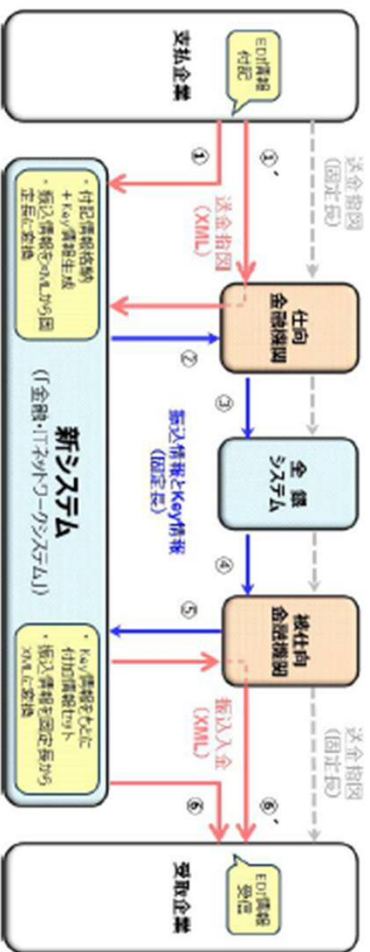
支払企業

EDI情報付記

送金指図（固定長）

①

①´

送金指図（XML）

・付記情報格納＋Key情報生成
・振込情報をXMLから固定長に変換

仕向金融機関

②

③

振込情報とKey情報（固定長）

全銀システム

新システム
（「金融・ITネットワークシステム」）

④

⑤

・Key情報をもとに付加情報取得
・振込情報を固定長からXMLに変換

被仕向金融機関

振込入金（XML）

送金指図（固定長）

⑥

⑥´

受取企業

EDI情報受信